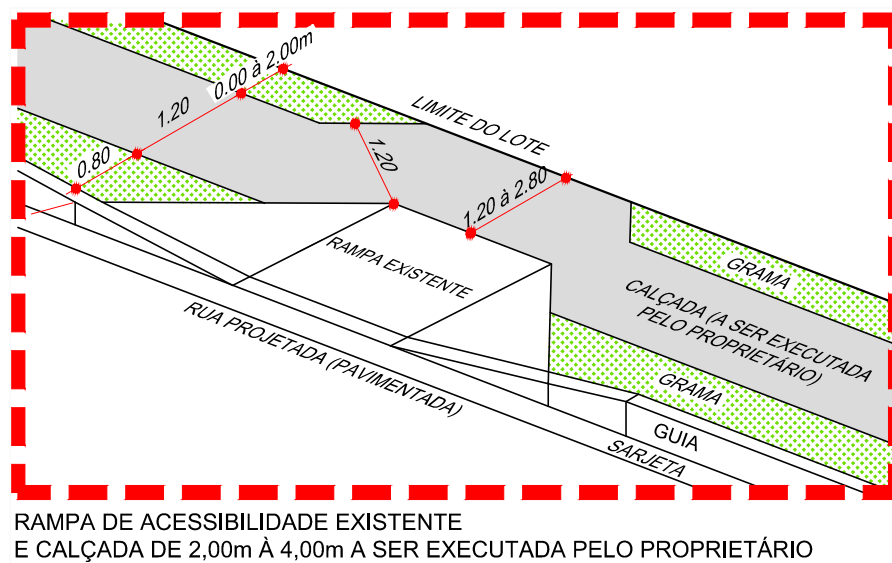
0.00 à 2.00m

1.20

0.80

LIMITE DO LOTE

1.20

1.20 à 2.80

RAMPA EXISTENTE

GRAMA

CALÇADA (A SER EXECUTADA PELO PROPRIETÁRIO)

RUA PROJETADA (PAVIMENTADA)

GRAMA

GUIA

SARJETA

RAMPA DE ACESSIBILIDADE EXISTENTE
E CALÇADA DE 2,00m À 4,00m A SER EXECUTADA PELO PROPRIETÁRIO